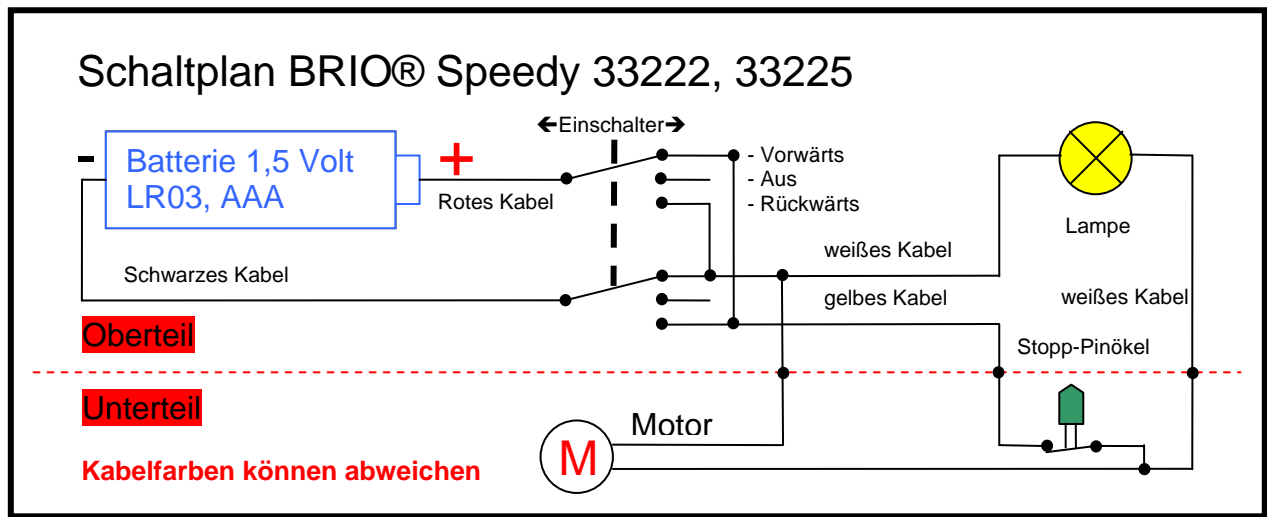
Schaltplan BRIO® Speedy 33222, 33225

←Einschalter→

-

Batterie 1,5 Volt
LR03, AAA

+

Rotes Kabel

- Vorwärts
- Aus
- Rückwärts

Lampe

weißes Kabel

Schwarzes Kabel

gelbes Kabel

weißes Kabel

Oberteil

Stopp-Pinökel

Unterteil

Motor

M

Kabelfarben können abweichen